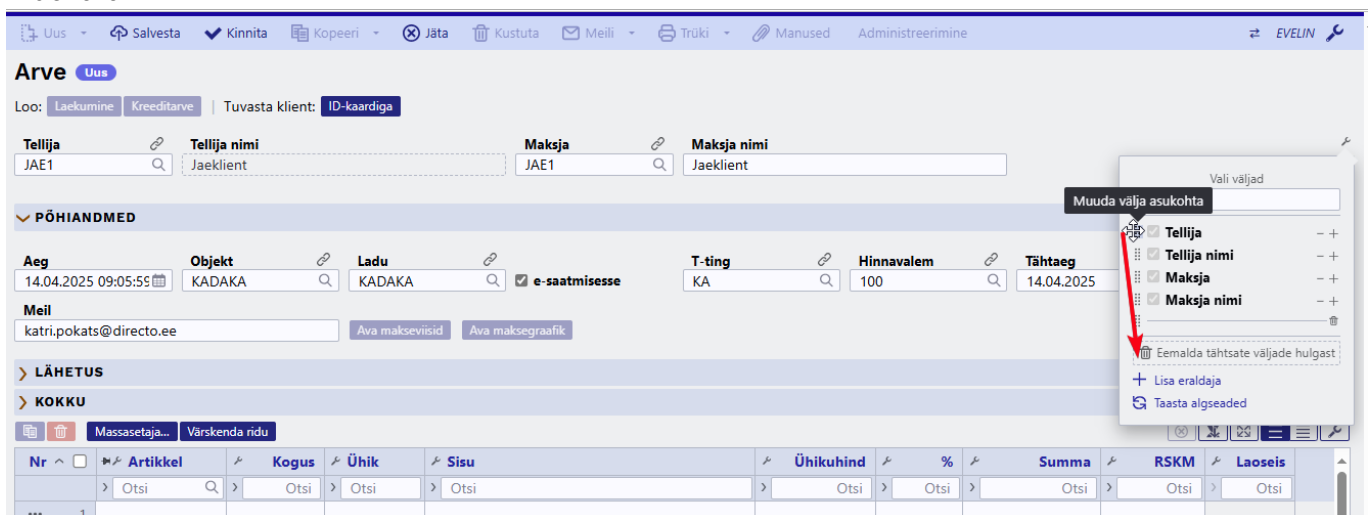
Uus Salvesta Kinnita Kopeeri Jäta Kustuta Meili Trüki Manused Administreerimine EVELIN

Arve Uus

Loo: Laekumine Kreeditarve | Tuvasta klient: ID-kaardiga

Tellija JAE1
Tellija nimi Jaeklient
Maksja JAE1
Maksja nimi Jaeklient

PÕHIANDMED

Aeg 14.04.2025 09:05:59
Objekt KADAKA
Ladu KADAKA
e-saatmisesse
T-ting KA
Hinnavalem 100
Tähtaeg 14.04.2025

Meil katri.pokats@directo.ee
Ava makseviisid Ava maksegraafik

LÄHETUS
KOKKU

Massasetaja... Värskenda ridu

| Nr | Artikkel | Kogus | Ühik | Sisu | Ühikuhind | % | Summa | RSKM | Laoseis |
|---|---|---|---|---|---|---|---|---|---|
| | Otsi | Otsi | Otsi | Otsi | Otsi | Otsi | Otsi | Otsi | Otsi |

Vali väljad
Muuda välja asukohta
Tellija
Tellija nimi
Maksja
Maksja nimi
Eemalda tähtsate väljade hulgast
Lisa eraldaja
Taasta algseaded